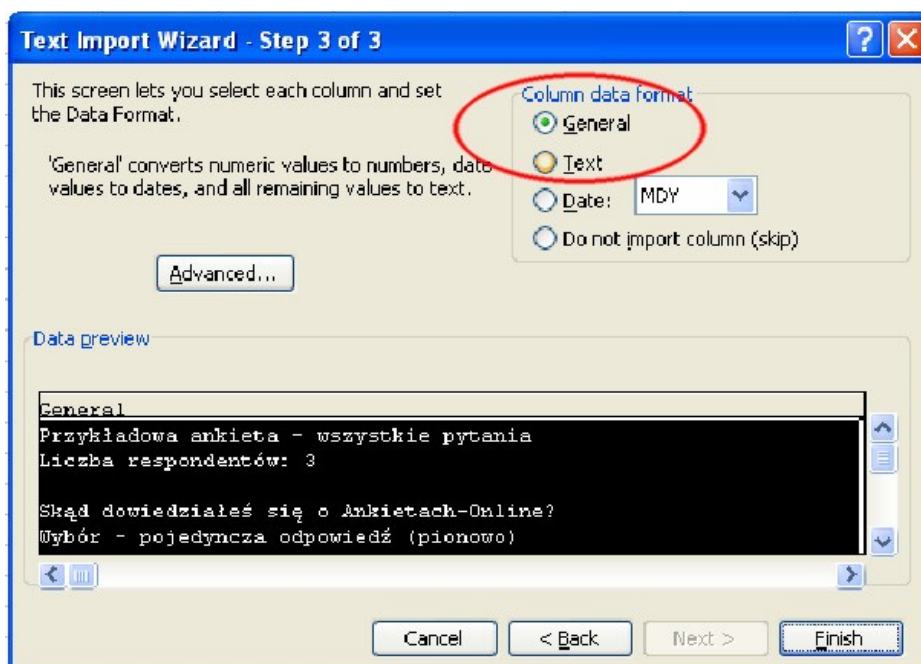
Text Import Wizard - Step 3 of 3

This screen lets you select each column and set the Data Format.

'General' converts numeric values to numbers, date values to dates, and all remaining values to text.

Advanced...

Column data format

General

Text

Date: MDY

Do not import column (skip)

Data preview

General

Przykładowa ankieta - wszystkie pytania
Liczba respondentów: 3

Skąd dowiedziałeś się o Ankietach-Online?
Wybór - pojedyncza odpowiedź (pionowo)

Cancel

< Back

Next >

Finish